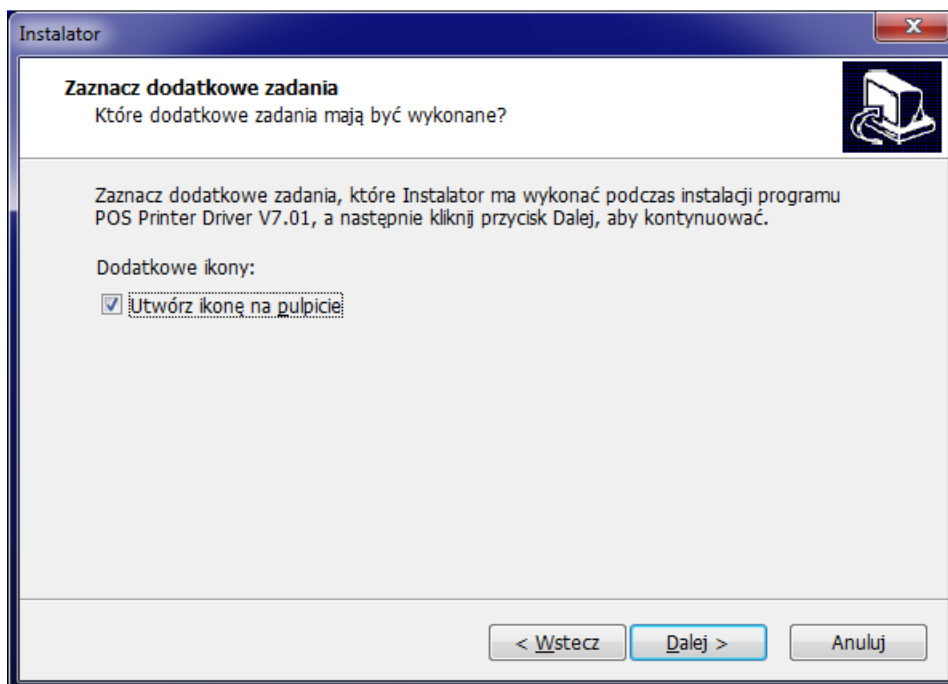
Instalator

Zaznacz dodatkowe zadania
Które dodatkowe zadania mają być wykonane?

Zaznacz dodatkowe zadania, które Instalator ma wykonać podczas instalacji programu POS Printer Driver V7.01, a następnie kliknij przycisk Dalej, aby kontynuować.

Dodatkowe ikony:

Utwórz ikonę na pulpicie

< Wstecz
Dalej >
Anuluj